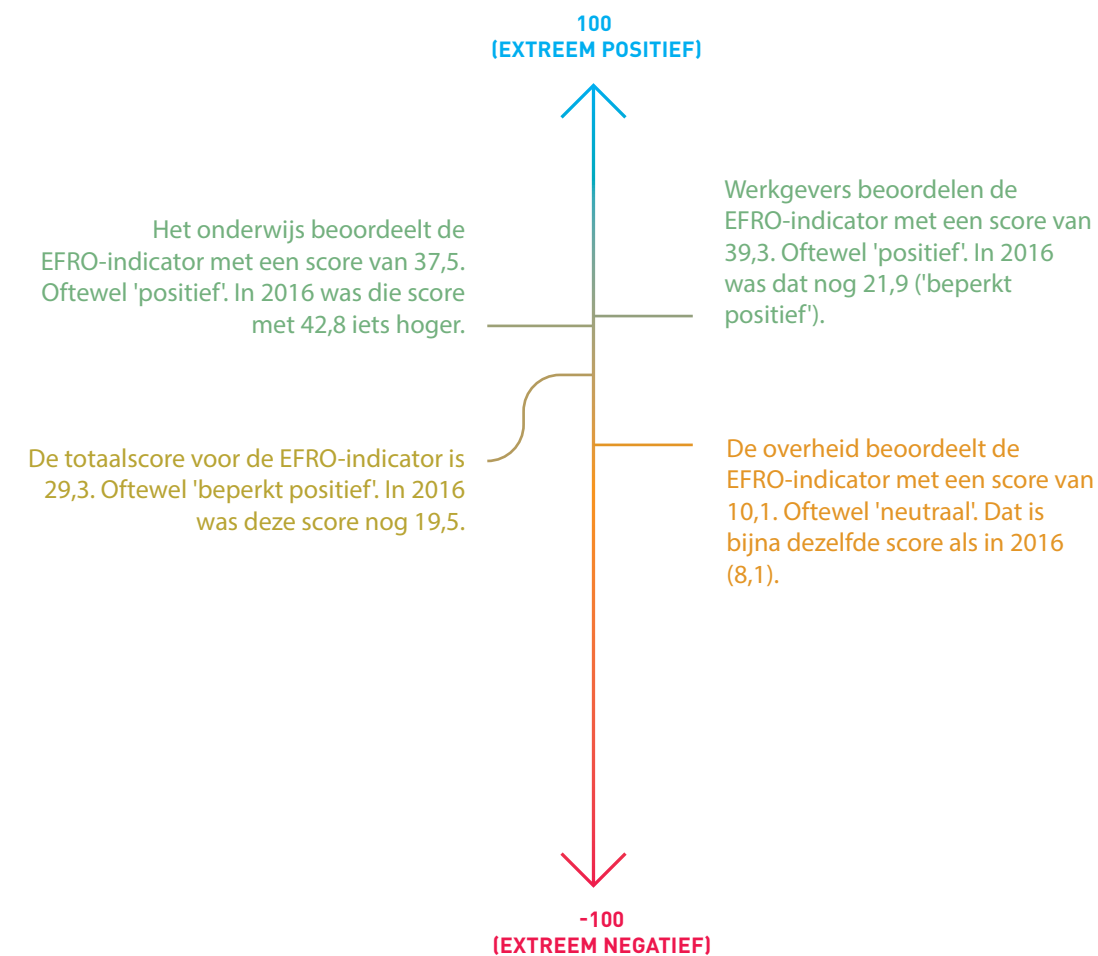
100
(EXTREEM POSITIEF)

Werkgevers beoordelen de EFRO-indicator met een score van 39,3. Oftewel 'positief'. In 2016 was dat nog 21,9 ('beperkt positief').

Het onderwijs beoordeelt de EFRO-indicator met een score van 37,5. Oftewel 'positief'. In 2016 was die score met 42,8 iets hoger.

De totaalscore voor de EFRO-indicator is 29,3. Oftewel 'beperkt positief'. In 2016 was deze score nog 19,5.

De overheid beoordeelt de EFRO-indicator met een score van 10,1. Oftewel 'neutraal'. Dat is bijna dezelfde score als in 2016 (8,1).

-100
(EXTREEM NEGATIEF)